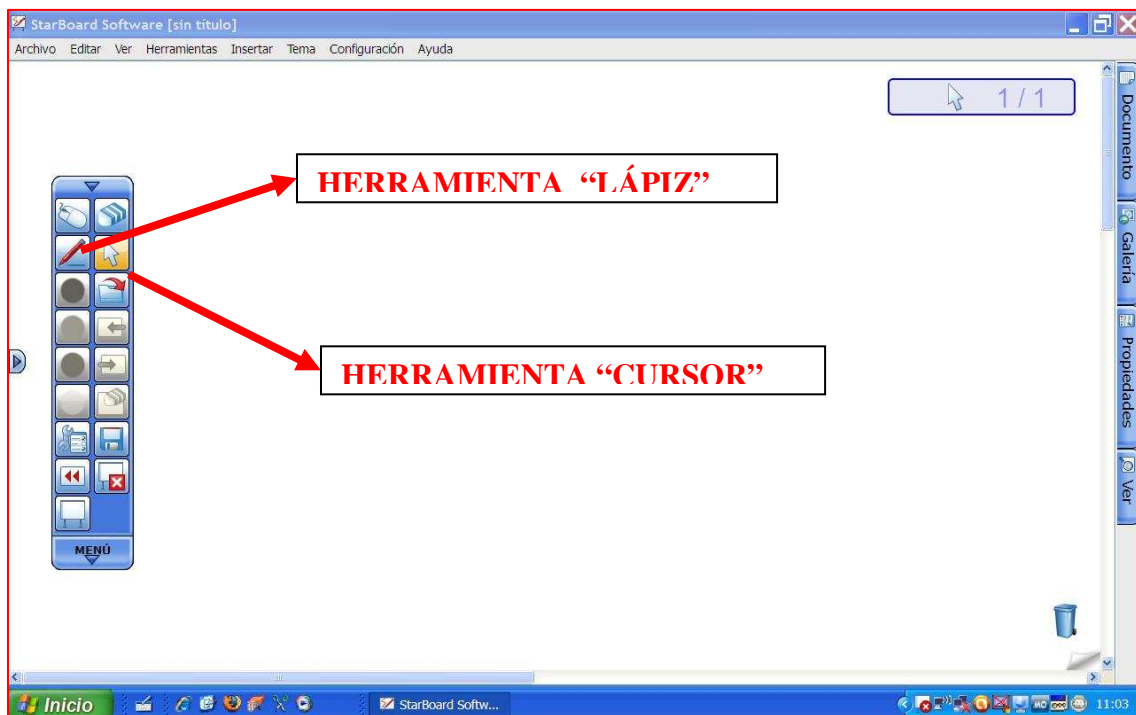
StarBoard Software [sin título]

Archivo Editar Ver Herramientas Insertar Tema Configuración Ayuda

1 / 1

HERRAMIENTA "LÁPIZ"

HERRAMIENTA "CURSOR"

MENÚ

Documento

Galería

Propiedades

Ver

Inicio

StarBoard Softw...

11:03